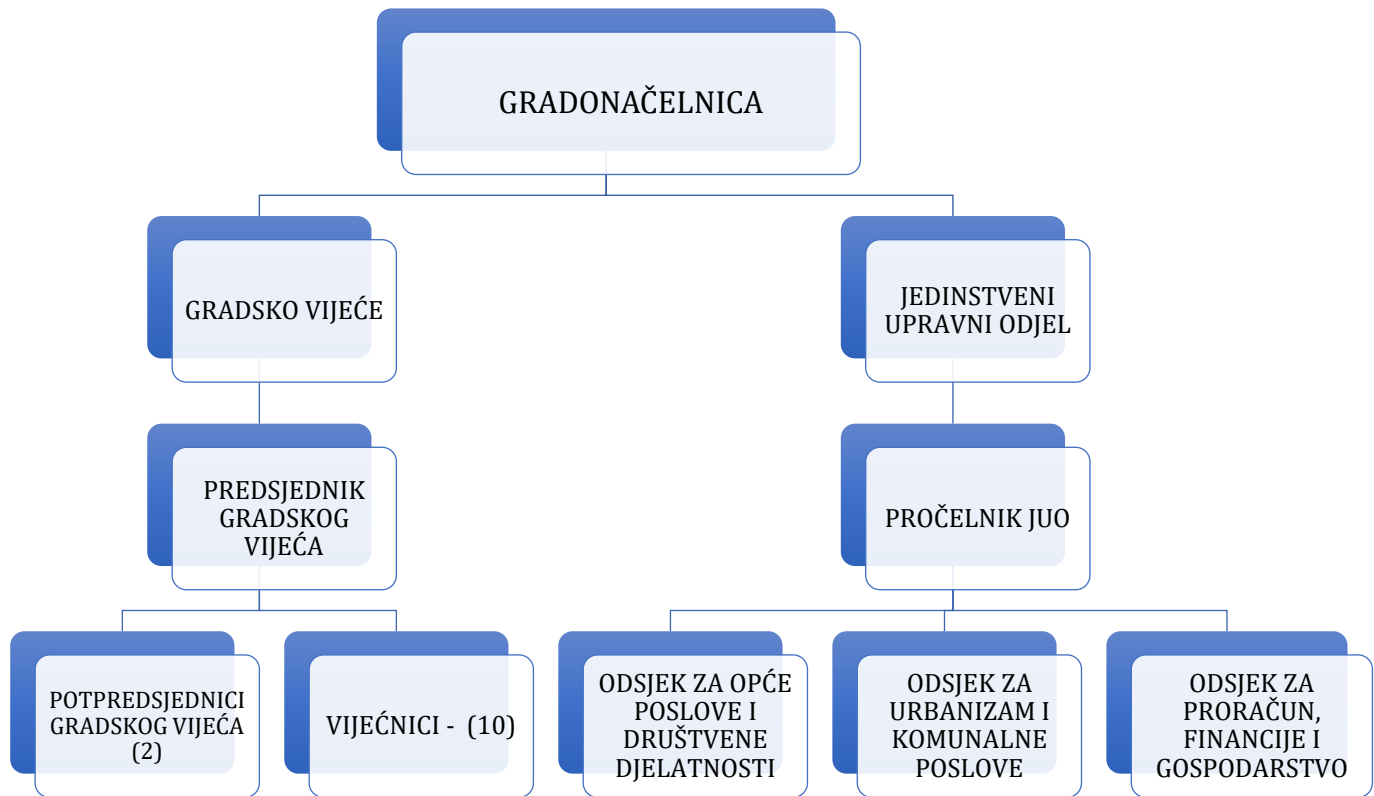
GRADONAČELNICA

GRADSKO VIJEĆE

PREDSJEDNIK GRADSKOG VIJEĆA

POTPREDSJEDNICI GRADSKOG VIJEĆA (2)

VIJEĆNICI - (10)

JEDINSTVENI UPRAVNI ODJEL

PROČELNIK JUO

ODSJEK ZA OPĆE POSLOVE I DRUŠTVENE DJELATNOSTI

ODSJEK ZA URBANIZAM I KOMUNALNE POSLOVE

ODSJEK ZA PRORAČUN, FINANCIJE I GOSPODARSTVO